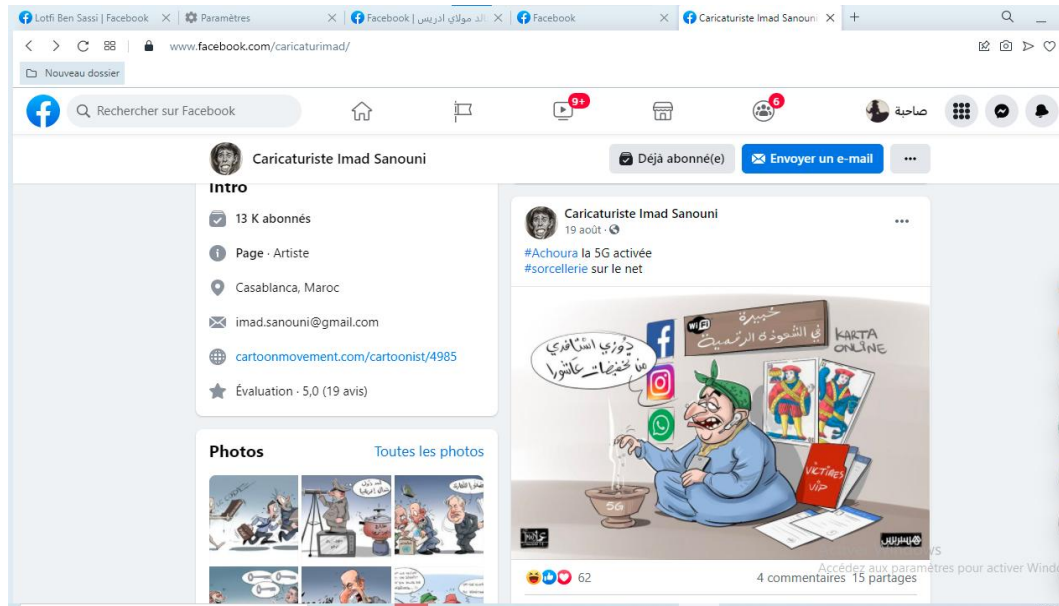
Lotfi Ben Sassi | Facebook × Paramètres × Facebook | الـ مولاي ادريس × Facebook × Caricaturiste Imad Sanouni × +

www.facebook.com/caricaturimad/

Nouveau dossier

Rechercher sur Facebook

9+

6

صاحبة

Caricaturiste Imad Sanouni

Déjà abonné(e)

Envoyer un e-mail

...

Intro

13 K abonnés

Page · Artiste

Casablanca, Maroc

imad.sanouni@gmail.com

cartoonmovement.com/cartoonist/4985

Évaluation · 5,0 (19 avis)

Photos

Toutes les photos

Caricaturiste Imad Sanouni

19 août ·

...

#Achoura la 5G activée
#sorcellerie sur le net

خبيرة في الشعوذة الرقمية

KARTA ONLINE

دوزي اشافدي من تخفيضات عاشورا

5G

VICTIMES VIP

62

4 commentaires 15 partages

Accédez aux paramètres pour activer Windo